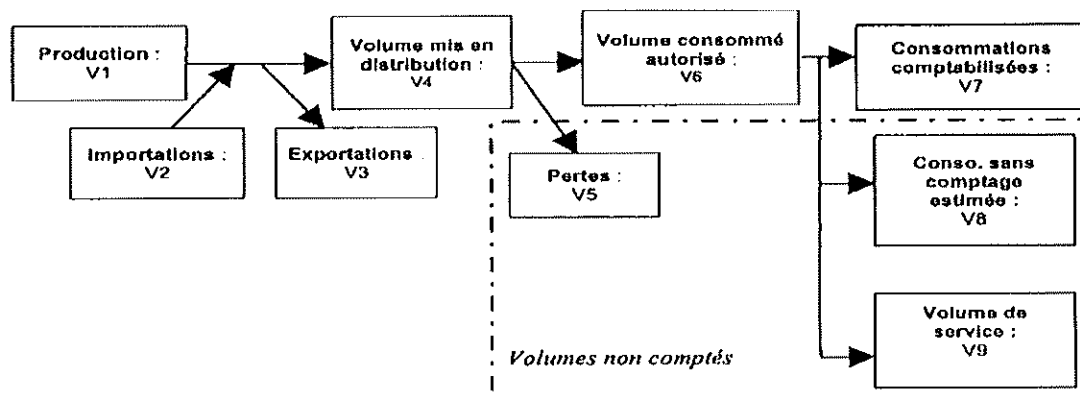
Production : V1

Importations : V2

Exportations : V3

Volume mis en distribution : V4

Pertes : V5

Volume consommé autorisé : V6

Consommations comptabilisées : V7

Conso. sans comptage estimée : V8

Volume de service : V9

Volumes non comptés